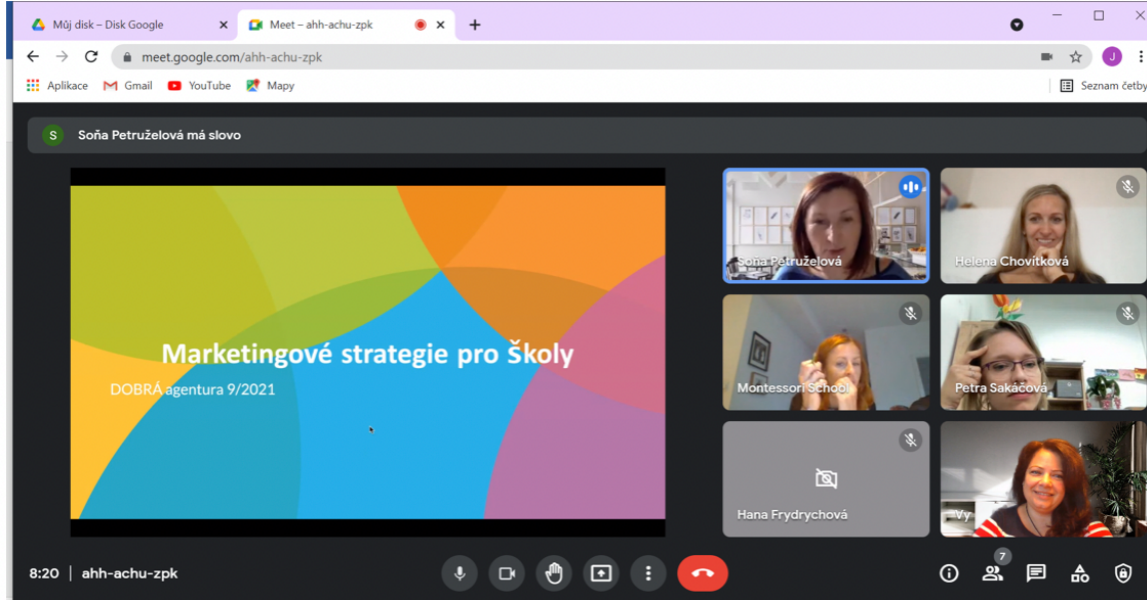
Můj disk – Disk Google
Meet – ahh-achu-zpk
meet.google.com/ahh-achu-zpk
J
Aplikace
Gmail
YouTube
Mapy
Seznam četby

S Soňa Petruželová má slovo

Marketingové strategie pro Školy
DOBRÁ agentura 9/2021

Soňa Petruželová
Helena Chovitková
Montessori School
Petra Sakačová
Hana Frydrychová
Vy

8:20 | ahh-achu-zpk
7